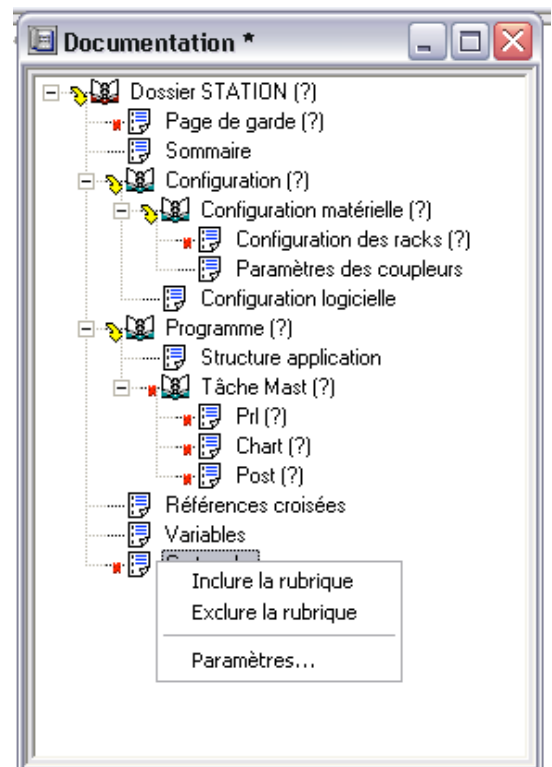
Documentation *

Dossier STATION (?)
Page de garde (?)
Sommaire
Configuration (?)
Configuration matérielle (?)
Configuration des racks (?)
Paramètres des coupleurs
Configuration logicielle
Programme (?)
Structure application
Tâche Mast (?)
Prl (?)
Chart (?)
Post (?)
Références croisées
Variables
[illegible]

Inclure la rubrique
Exclure la rubrique
Paramètres...